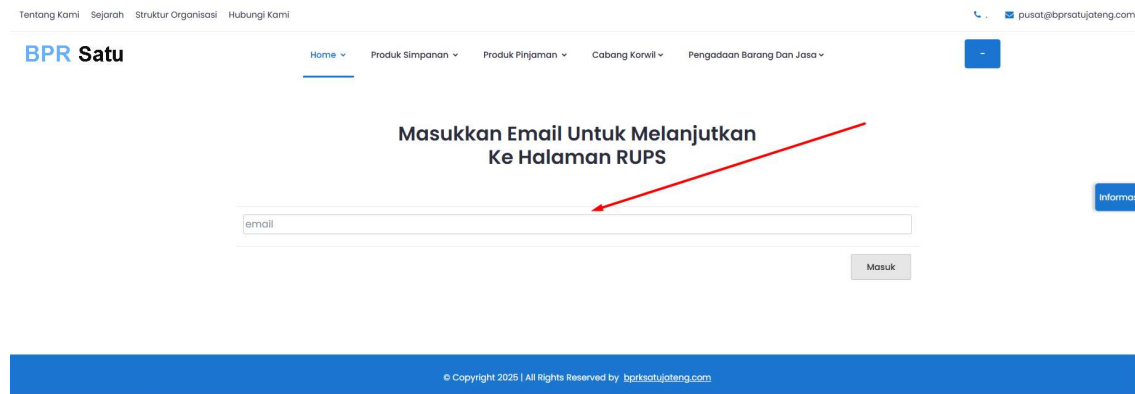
Tentang Kami Sejarah Struktur Organisasi Hubungi Kami

. pusat@bprsatujateng.com

BPR Satu

Home Produk Simpanan Produk Pinjaman Cabang Korwil Pengadaan Barang Dan Jasa

-

Masukkan Email Untuk Melanjutkan Ke Halaman RUPS

Informa

email

Masuk

© Copyright 2025 | All Rights Reserved by bprksatujateng.com